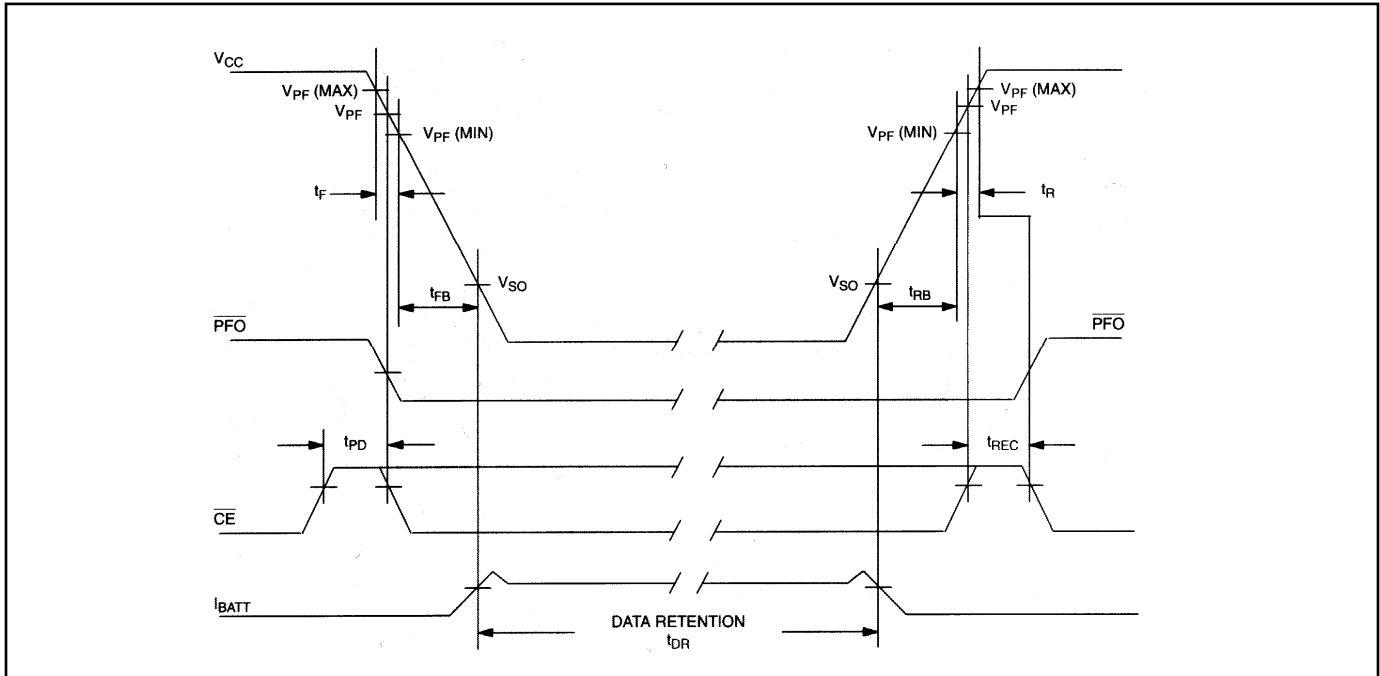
$V_{CC}$
$V_{PF}$ (MAX)
$V_{PF}$
$V_{PF}$ (MIN)
$t_F$
$t_{FB}$
$V_{SO}$
$V_{PF}$ (MAX)
$V_{PF}$
$V_{PF}$ (MIN)
$t_R$
$V_{SO}$
$t_{RB}$
$\overline{PFO}$
$\overline{PFO}$
$t_{PD}$
$t_{REC}$
$\overline{CE}$
$I_{BATT}$
DATA RETENTION
$t_{DR}$